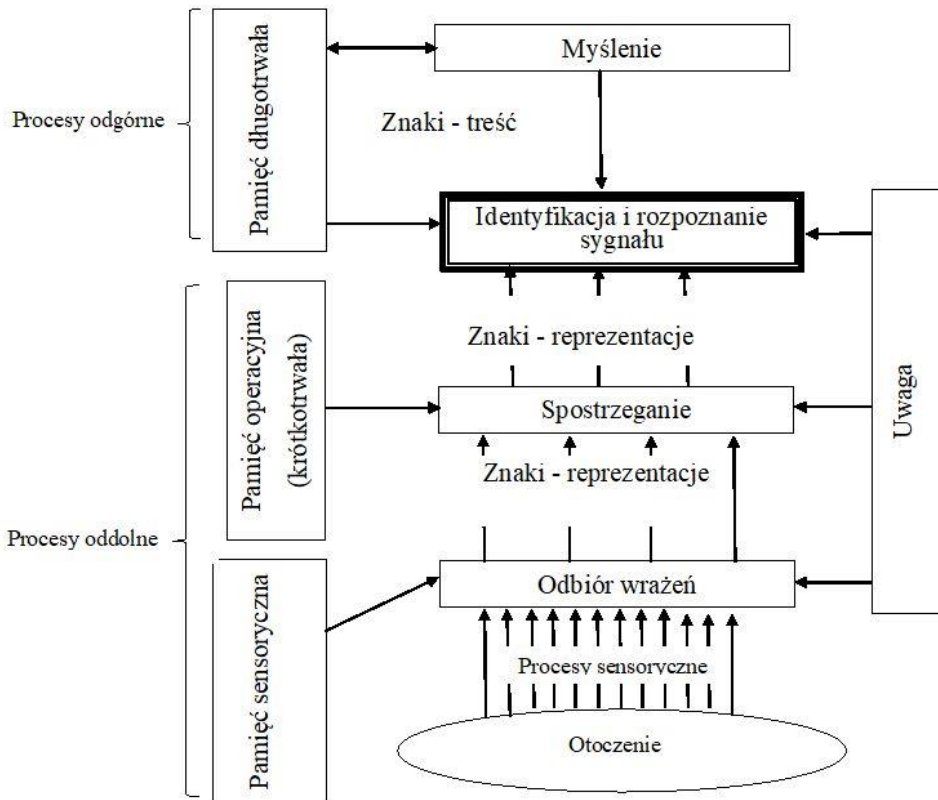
Procesy odgórne

Pamięć długotrwała

Myślenie

Znaki - treść

Identyfikacja i rozpoznanie sygnału

Uwaga

Pamięć operacyjna (krótkotrwała)

Znaki - reprezentacje

Spostrzeganie

Znaki - reprezentacje

Procesy oddolne

Pamięć sensoryczna

Odbiór wrażeń

Procesy sensoryczne

Otoczenie